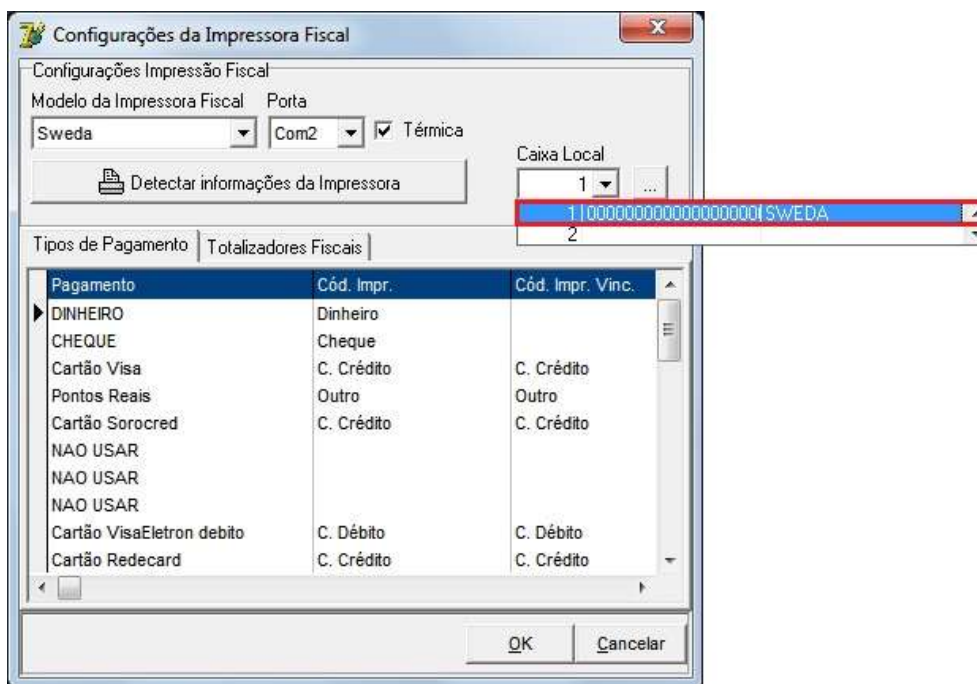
Configurações da Impressora Fiscal

Configurações Impressão Fiscal

Modelo da Impressora Fiscal	Porta

Sweda	Com2	Térmica

Caixa Local

1

...

Detectar informações da Impressora

1 | 000000000000000000 | SWEDA

2

Tipos de Pagamento	Totalizadores Fiscais

| Pagamento | Cód. Impr. | Cód. Impr. Vinc. |
|---|---|---|
| DINHEIRO | Dinheiro | |
| CHEQUE | Cheque | |
| Cartão Visa | C. Crédito | C. Crédito |
| Pontos Reais | Outro | Outro |
| Cartão Sorocred | C. Crédito | C. Crédito |
| NAO USAR | | |
| NAO USAR | | |
| NAO USAR | | |
| Cartão VisaEletron debito | C. Débito | C. Débito |
| Cartão Redecard | C. Crédito | C. Crédito |

OK	Cancelar